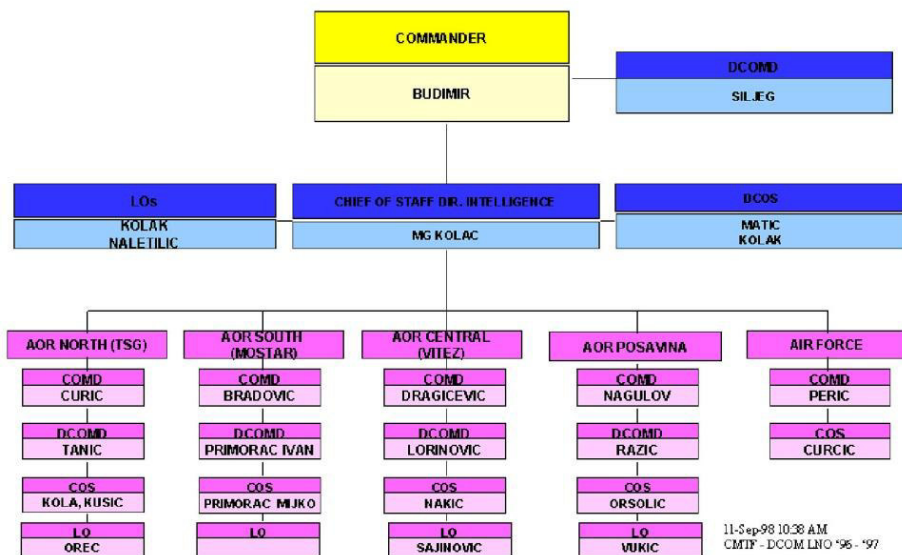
COMMANDER
BUDIMIR

DCOMD
SILJEG

LOs
KOLAK
NALETILIC

CHIEF OF STAFF DIR. INTELLIGENCE
MG KOLAC

DCOS
MATIC
KOLAK

AOR NORTH (TSG)
COMD
CURIC
DCOMD
TANIC
COS
KOLA, KUSIC
LO
OREC

AOR SOUTH (MOSTAR)
COMD
BRADOVIC
DCOMD
PRIMORAC IVAN
COS
PRIMORAC MIJKO
LO

AOR CENTRAL (VITEZ)
COMD
DRAGICEVIC
DCOMD
LORINOVIC
COS
NAKIC
LO
SAJINOVIC

AOR POSAVINA
COMD
NAGULOV
DCOMD
RAZIC
COS
ORSOLIC
LO
VUKIC

AIR FORCE
COMD
PERIC
COS
CURCIC

11-Sep-98 10:38 AM
CMTF - DCOM LNO '96 - '97